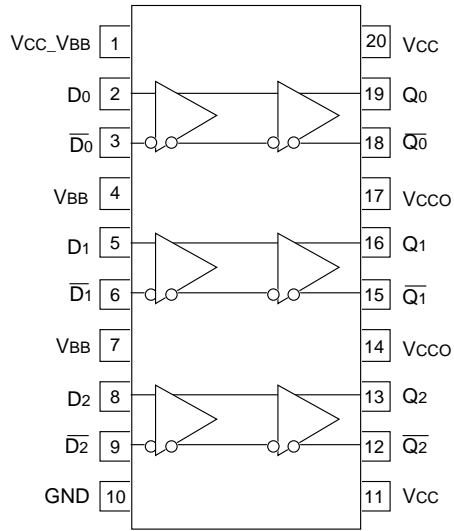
VCC_VBB 1
D0 2
$\overline{D0}$ 3
VBB 4
D1 5
$\overline{D1}$ 6
VBB 7
D2 8
$\overline{D2}$ 9
GND 10

20 VCC
19 Q0
18 $\overline{Q0}$
17 VCCO
16 Q1
15 $\overline{Q1}$
14 VCCO
13 Q2
12 $\overline{Q2}$
11 VCC